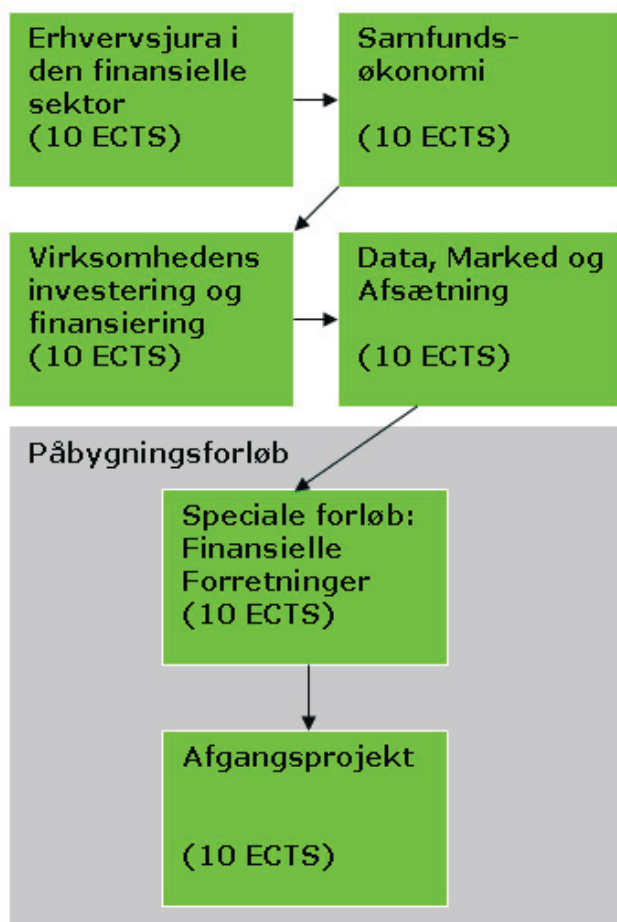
Erhvervsjura i den finansielle sektor
(10 ECTS)

Samfunds-økonomi

(10 ECTS)

Virksomhedens investering og finansiering
(10 ECTS)

Data, Marked og Afsætning

(10 ECTS)

Påbygningsforløb

Speciale forløb: Finansielle Forretninger
(10 ECTS)

Afgangsprojekt

(10 ECTS)